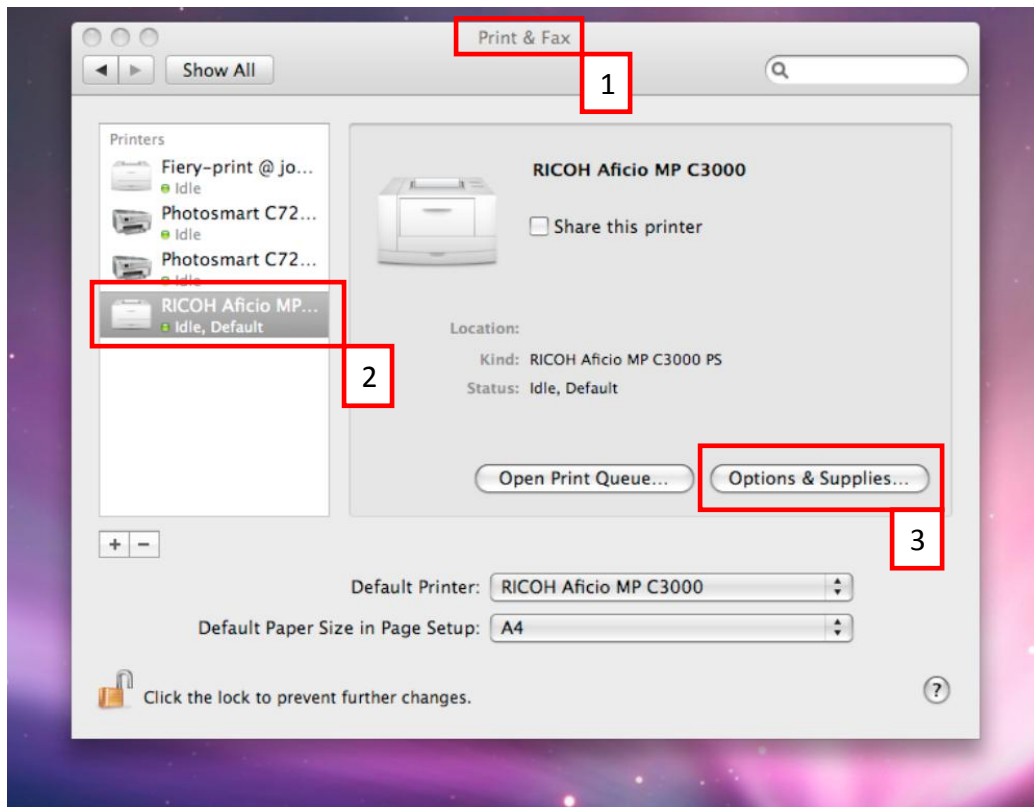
Print & Fax

1

Show All

Printers

Fiery-print @ jo...
Idle

Photosmart C72...
Idle

Photosmart C72...
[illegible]

RICOH Aficio MP...
Idle, Default

2

RICOH Aficio MP C3000

Share this printer

Location:

Kind: RICOH Aficio MP C3000 PS

Status: Idle, Default

Open Print Queue...

Options & Supplies...

3

+ −

Default Printer: RICOH Aficio MP C3000

Default Paper Size in Page Setup: A4

Click the lock to prevent further changes.

?